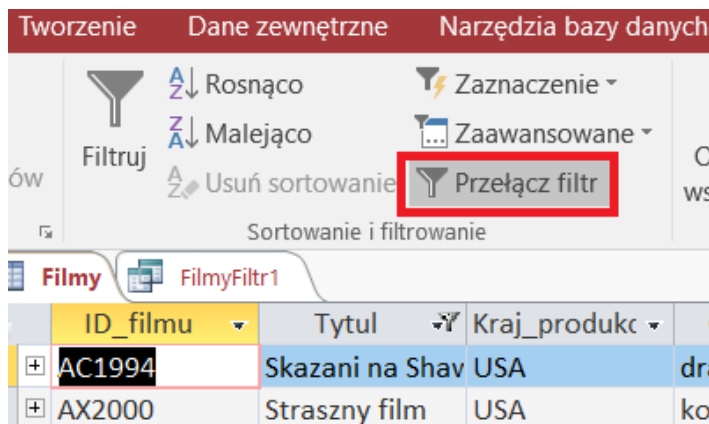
Tworzenie Dane zewnętrzne Narzędzia bazy danych

ów

Filtruj

Rosnąco

Malejąco

Usuń sortowanie

Zaznaczenie

Zaawansowane

Przełącz filtr

O

ws

Sortowanie i filtrowanie

Filmy FilmyFiltr1

| ID_filmu | Tytul | Kraj_produkc | |
|---|---|---|---|
| AC1994 | Skazani na Shav | USA | dra |
| AX2000 | Straszny film | USA | ko |